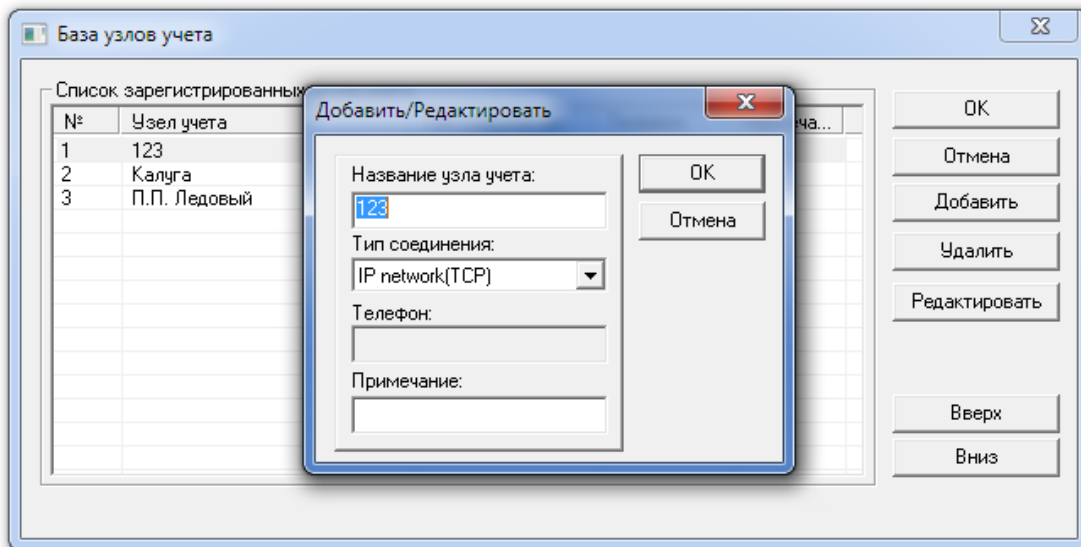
База узлов учета

Список зарегистрированных

| № | Узел учета | ча... |
|---|---|---|
| 1 | 123 | |
| 2 | Калуга | |
| 3 | П.П. Ледовый | |

OK
Отмена
Добавить
Удалить
Редактировать
Вверх
Вниз

Добавить/Редактировать

Название узла учета:
123
Тип соединения:
IP network(TCP)
Телефон:
Примечание:

OK
Отмена